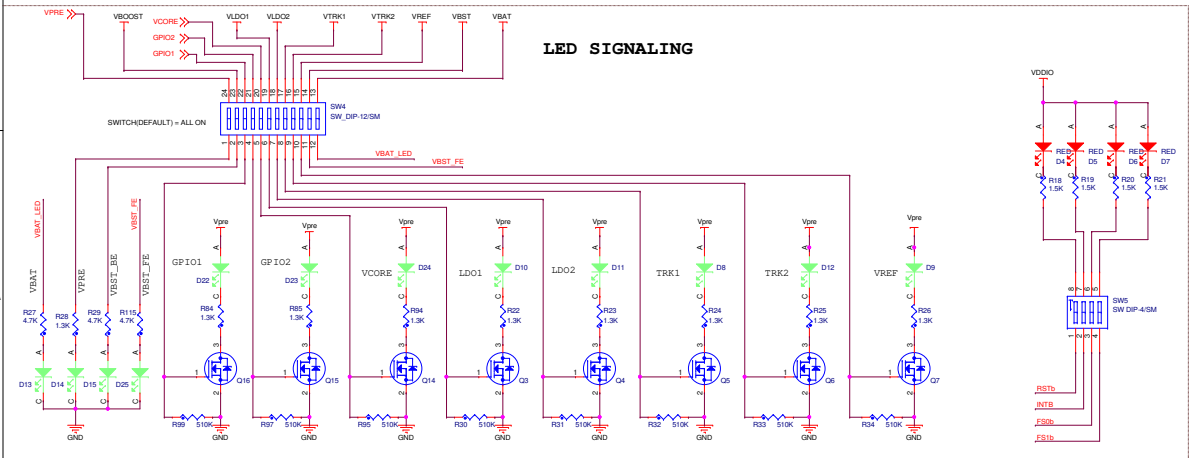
VPRE
VBOOST
VCORE
GPIO2
GPIO1
VLDO1
VLDO2
VTRK1
VTRK2
VREF
VBST
VBAT

LED SIGNALING

24 23 22 21 20 19 18 17 16 15 14 13
SW4
SW_DIP-12/SM
SWITCH(DEFAULT) = ALL ON
1 2 3 4 5 6 7 8 9 10 11 12
VBAT_LED
VBST_FE

VBAT_LED
VBST_FE
VBAT
VPRE
VBST_BE
VBST_FE
R27 4.7K
R28 1.3K
R29 4.7K
R115 4.7K
A A A A
D13 D14 D15 D25
C C C C
GND

Vpre Vpre Vpre Vpre Vpre Vpre Vpre Vpre
GPIO1 GPIO2 VCORE LDO1 LDO2 TRK1 TRK2 VREF
D22 D23 D24 D10 D11 D8 D12 D9
R84 1.3K
R85 1.3K
R94 1.3K
R22 1.3K
R23 1.3K
R24 1.3K
R25 1.3K
R26 1.3K
Q16 Q15 Q14 Q3 Q4 Q5 Q6 Q7
R99 510K
R97 510K
R95 510K
R30 510K
R31 510K
R32 510K
R33 510K
R34 510K
GND GND GND GND GND GND GND GND

VDDIO
RED RED RED RED
D4 D5 D6 D7
R18 1.5K
R19 1.5K
R20 1.5K
R21 1.5K
8 7 6 5
SW5
SW DIP-4/SM
1 2 3 4
RSTb
INTB
FS0b
FS1b